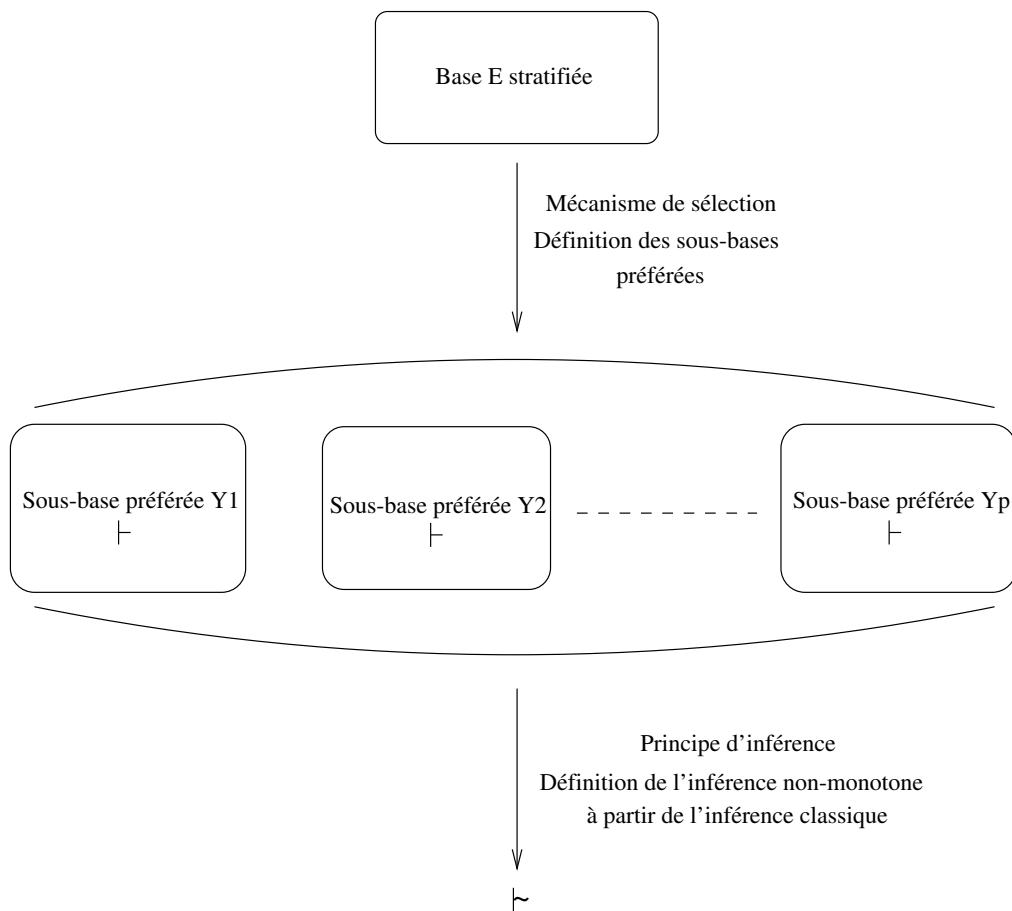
Base E stratifiée

Mécanisme de sélection
Définition des sous-bases préférées

Sous-base préférée Y1
$\vdash$

Sous-base préférée Y2
$\vdash$

- - - - - - - - -

Sous-base préférée Yp
$\vdash$

Principe d'inférence
Définition de l'inférence non-monotone à partir de l'inférence classique

$\mid\!\sim$